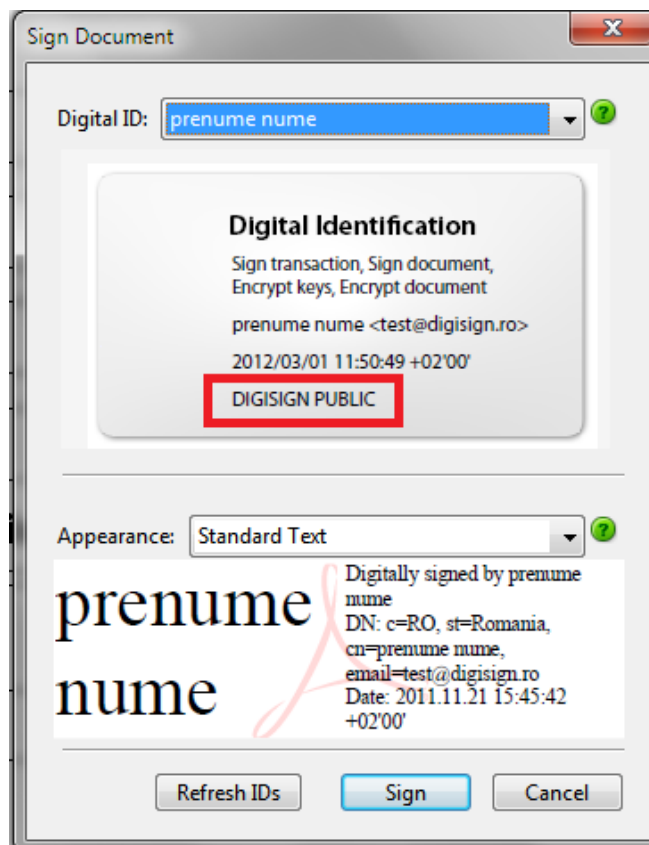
Sign Document

Digital ID: prenume nume

Digital Identification
Sign transaction, Sign document, Encrypt keys, Encrypt document

prenume nume <test@digisign.ro>

2012/03/01 11:50:49 +02'00'

DIGISIGN PUBLIC

Appearance: Standard Text

prenume nume

Digitally signed by prenume nume
DN: c=RO, st=Romania, cn=prenume nume, email=test@digisign.ro
Date: 2011.11.21 15:45:42 +02'00'

Refresh IDs

Sign

Cancel